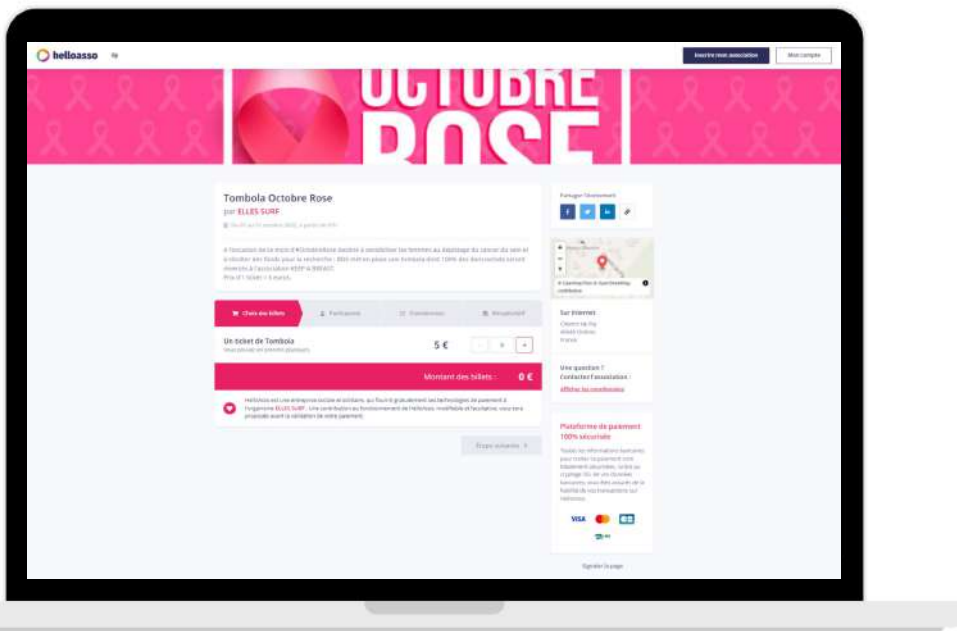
helloasso

Inscrire mon association

Mon compte

OCTOBRE ROSE

Tombola Octobre Rose
par ELLES SURF

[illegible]

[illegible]

Choix des billets
Participants
Coordonnées
Récapitulatif

Un ticket de Tombola
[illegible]

5 €

0

+

Montant des billets :

0 €

HelloAsso est une entreprise sociale et solidaire, qui fournit gratuitement ses technologies de paiement à l'organisme ELLES SURF. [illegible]

Étape suivante >

Partager l'événement

Sur Internet

Une question ?
Contacter l'association :

Afficher les coordonnées

Plateforme de paiement 100% sécurisée

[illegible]

VISA

Signaler la page